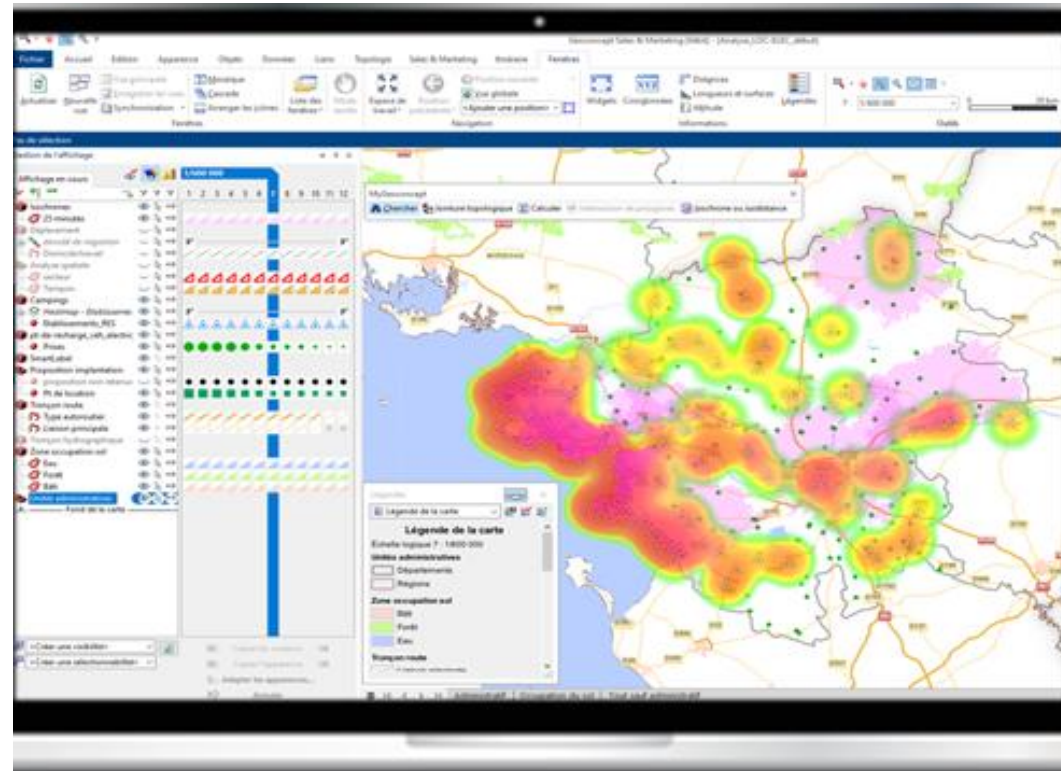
Geoconcept Sales & Marketing (64bit) - [Analyse_LOC-ELEC_défaut]

Fichier Accueil Edition Apparence Objets Données Liens Topologie Sales & Marketing Analyse Fenêtres

Actualiser Nouvelle vue Vue principale Mosaïque Cascade Synchronisation Arranger les icônes Liste des fenêtres Fenêtres Espace de travail Position précédente Vue globale <Ajouter une position> Navigation Widgets Coordonnées Distances Longueurs et surfaces Altitude Légendes Informations 1:800 000 Outils

Gestion de l'affichage

Affichage en cours

1 2 3 4 5 6 7 8 9 10 11 12

Isochrones
25 minutes
Déplacement
Analyse spatiale
secteur
Tampon
Campings
Heatmap - Etablissements
Etablissements_RES
pt-de-recharge_velo_electrique
Prises
SmartLabel
Proposition implantation
Pt de location
Tronçon route
Type autoroutier
Liaison principale
Tronçon hydrographique
Zone occupation sol
Eau
Forêt
Bâti
Unités administratives
Fond de la carte

<Créer une visibilité>
<Créer une sélection/visibilité>

MyGeoconcept
Chercher Itinéraire topologique Calculer Isochrone ou isodistance

Légendes
Légende de la carte
Légende de la carte
Echelle logique 7 : 1/800 000
Unités administratives
Départements
Régions
Zone occupation sol
Bâti
Forêt
Eau
Tronçon route

Administratif Occupation du sol Tout sauf administratif